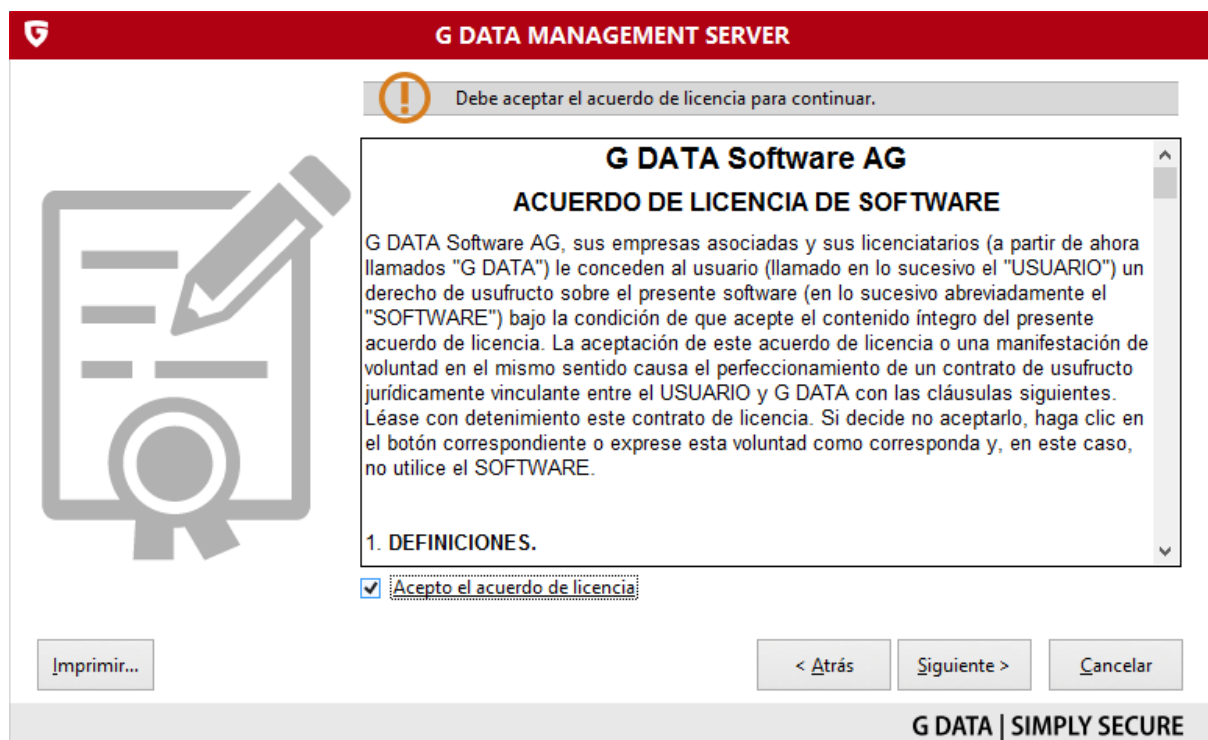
G DATA MANAGEMENT SERVER

Debe aceptar el acuerdo de licencia para continuar.

G DATA Software AG

ACUERDO DE LICENCIA DE SOFTWARE

G DATA Software AG, sus empresas asociadas y sus licenciatarios (a partir de ahora llamados "G DATA") le conceden al usuario (llamado en lo sucesivo el "USUARIO") un derecho de usufructo sobre el presente software (en lo sucesivo abreviadamente el "SOFTWARE") bajo la condición de que acepte el contenido íntegro del presente acuerdo de licencia. La aceptación de este acuerdo de licencia o una manifestación de voluntad en el mismo sentido causa el perfeccionamiento de un contrato de usufructo jurídicamente vinculante entre el USUARIO y G DATA con las cláusulas siguientes. Léase con detenimiento este contrato de licencia. Si decide no aceptarlo, haga clic en el botón correspondiente o exprese esta voluntad como corresponda y, en este caso, no utilice el SOFTWARE.

1. DEFINICIONES.

Acepto el acuerdo de licencia

Imprimir...

< Atrás

Siguiente >

Cancelar

G DATA | SIMPLY SECURE